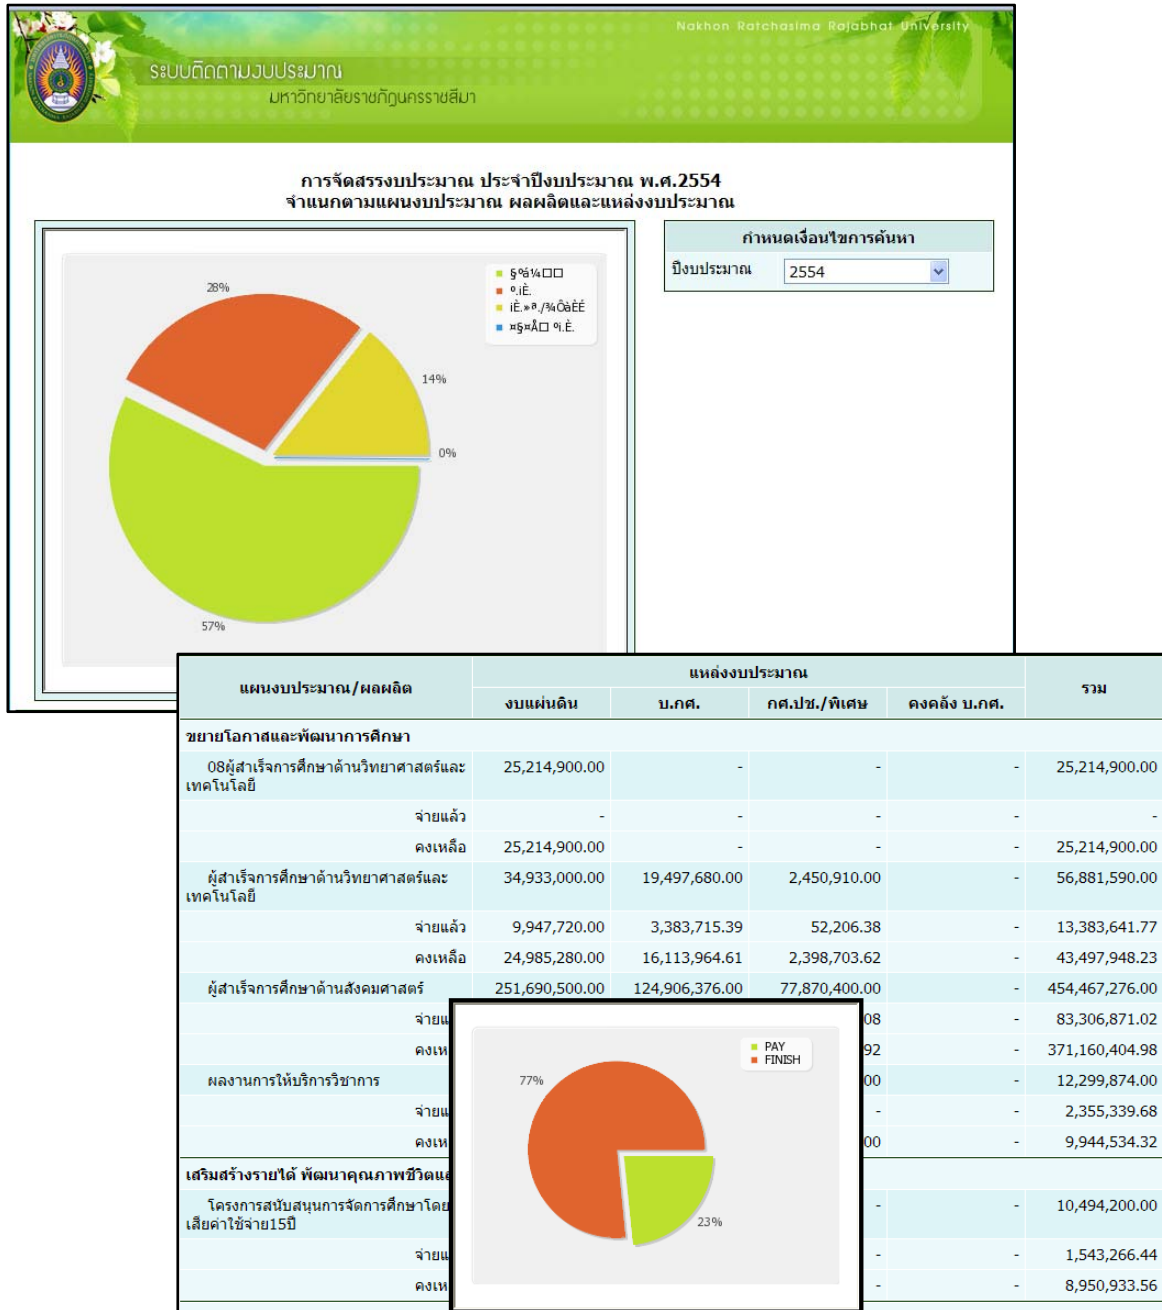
Nakhon Ratchasima Rajabhat University
ระบบติดตามงบประมาณ
มหาวิทยาลัยราชภัฏนครราชสีมา

การจัดสรรงบประมาณ ประจำปีงบประมาณ พ.ศ.2554
จำแนกตามแผนงบประมาณ ผลผลิตและแหล่งงบประมาณ

§º¼□□
º.iÈ.
iÈ.»ª./¾ÕàÈÉ
¤§¤Å□ º.iÈ.

28%
14%
0%
57%

กำหนดเงื่อนไขการค้นหา
ปีงบประมาณ 2554

| แผนงบประมาณ/ผลผลิต | งบแผ่นดิน | บ.กศ. | กศ.ปช./พิเศษ | คงคลัง บ.กศ. | รวม |
|---|---|---|---|---|---|
| ขยายโอกาสและพัฒนาการศึกษา | | | | | |
| 08ผู้สำเร็จการศึกษาด้านวิทยาศาสตร์และเทคโนโลยี | 25,214,900.00 | - | - | - | 25,214,900.00 |
| จ่ายแล้ว | - | - | - | - | - |
| คงเหลือ | 25,214,900.00 | - | - | - | 25,214,900.00 |
| ผู้สำเร็จการศึกษาด้านวิทยาศาสตร์และเทคโนโลยี | 34,933,000.00 | 19,497,680.00 | 2,450,910.00 | - | 56,881,590.00 |
| จ่ายแล้ว | 9,947,720.00 | 3,383,715.39 | 52,206.38 | - | 13,383,641.77 |
| คงเหลือ | 24,985,280.00 | 16,113,964.61 | 2,398,703.62 | - | 43,497,948.23 |
| ผู้สำเร็จการศึกษาด้านสังคมศาสตร์ | 251,690,500.00 | 124,906,376.00 | 77,870,400.00 | - | 454,467,276.00 |
| จ่าย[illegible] | | | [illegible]08 | - | 83,306,871.02 |
| คงเ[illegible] | | | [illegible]92 | - | 371,160,404.98 |
| ผลงานการให้บริการวิชาการ | | | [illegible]00 | - | 12,299,874.00 |
| จ่าย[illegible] | | | - | - | 2,355,339.68 |
| คงเ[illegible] | | | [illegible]00 | - | 9,944,534.32 |
| เสริมสร้างรายได้ พัฒนาคุณภาพชีวิตแ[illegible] | | | | | |
| โครงการสนับสนุนการจัดการศึกษาโดย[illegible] เสียค่าใช้จ่าย15ปี | | | - | - | 10,494,200.00 |
| จ่าย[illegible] | | | - | - | 1,543,266.44 |
| คงเ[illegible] | | | - | - | 8,950,933.56 |

PAY
FINISH
77%
23%